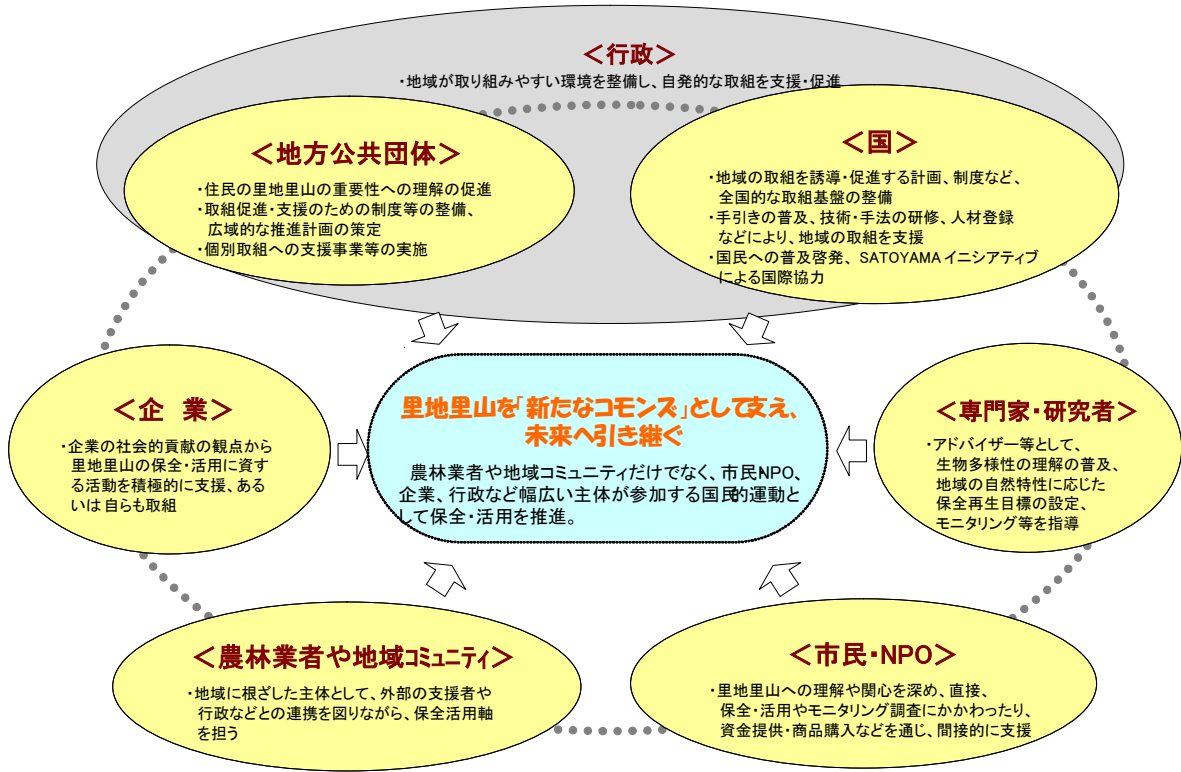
＜行政＞

・地域が取り組みやすい環境を整備し、自発的な取組を支援・促進

＜地方公共団体＞

・住民の里地里山の重要性への理解の促進
・取組促進・支援のための制度等の整備、広域的な推進計画の策定
・個別取組への支援事業等の実施

＜国＞

・地域の取組を誘導・促進する計画、制度など、全国的な取組基盤の整備
・手引きの普及、技術・手法の研修、人材登録などにより、地域の取組を支援
・国民への普及啓発、SATOYAMA イニシアティブによる国際協力

＜企　業＞

・企業の社会的貢献の観点から里地里山の保全・活用に資する活動を積極的に支援、あるいは自らも取組

里地里山を「新たなコモンズ」として支え、未来へ引き継ぐ

農林業者や地域コミュニティだけでなく、市民NPO、企業、行政など幅広い主体が参加する国民的運動として保全・活用を推進。

＜専門家・研究者＞

・アドバイザー等として、生物多様性の理解の普及、地域の自然特性に応じた保全再生目標の設定、モニタリング等を指導

＜農林業者や地域コミュニティ＞

・地域に根ざした主体として、外部の支援者や行政などとの連携を図りながら、保全活用軸を担う

＜市民・NPO＞

・里地里山への理解や関心を深め、直接、保全・活用やモニタリング調査にかかわったり、資金提供・商品購入などを通じ、間接的に支援